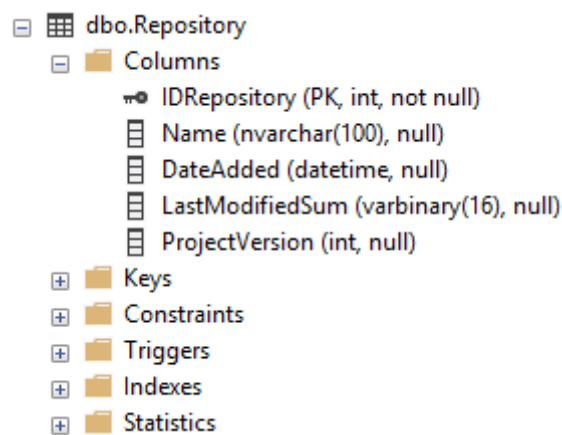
dbo.Repository
Columns
IDRepository (PK, int, not null)
Name (nvarchar(100), null)
DateAdded (datetime, null)
LastModifiedSum (varbinary(16), null)
ProjectVersion (int, null)
Keys
Constraints
Triggers
Indexes
Statistics